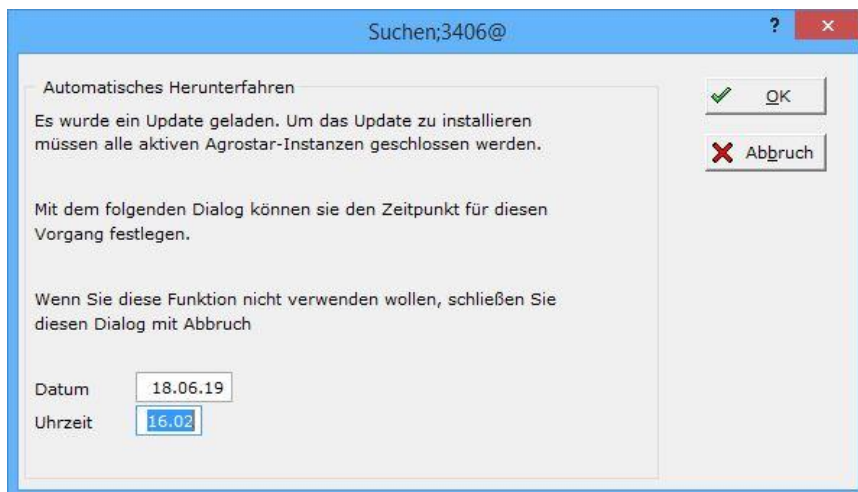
Suchen;3406@

?

×

Automatisches Herunterfahren

Es wurde ein Update geladen. Um das Update zu installieren müssen alle aktiven Agrostar-Instanzen geschlossen werden.

Mit dem folgenden Dialog können sie den Zeitpunkt für diesen Vorgang festlegen.

Wenn Sie diese Funktion nicht verwenden wollen, schließen Sie diesen Dialog mit Abbruch

Datum 18.06.19

Uhrzeit 16.02

OK

Abbruch